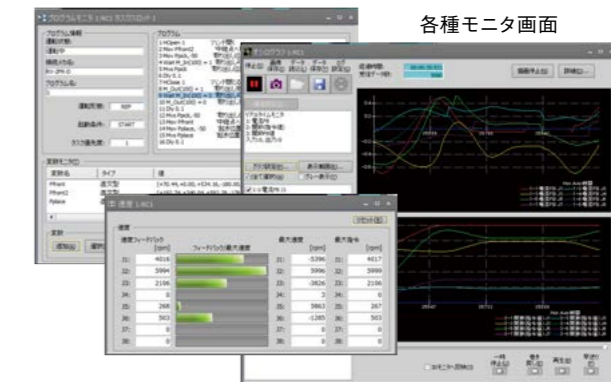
各種モニタ画面

プログラムモニタ (RC) タスクスロット1

プログラム情報

運転状態:

運転中

現在の名前:

プログラム名:

運転状態: RUN

起動条件: START

タスク優先度: 1

プログラム

1 HOpen 1
2 Mov Pfront2
3 Mov Pack, -50
4 Wait M_In(100) = 1
5 Mov Pack
6 Dly 0.1
7 HClose 1
8 M_Out(100) = 1
9 Wait M_In(100) = 0
10 M_Out(100) = 0
11 Dly 0.1
12 Mov Pack, -50
13 Mov Pfront
14 Mov Pplace, -50
15 Mov Pplace
16 Dly 0.1

変数モニタ

| 変数名 | タイプ | 値 |
|---|---|---|
| Pfront | 位置型 | (+70.44, +0.00, +534.16, -180.00 |
| Pfront2 | 位置型 | (+193.74, +348.04, +382.78, -180 |
| Pplace | 位置型 | |

変数

追加(A)

オシログラフ (RC)

停止(S)

速度 (RC)

速度

リセット(R)

速度フィードバック [rpm]

フィードバック最大速度

最大速度 [rpm]

最大指令 [rpm]

| | 速度フィードバック [rpm] | 最大速度 [rpm] | 最大指令 [rpm] |
|---|---|---|---|
| J1: | 4016 | -5396 | 4017 |
| J2: | 5994 | 5996 | 5999 |
| J3: | 2196 | -3826 | 2196 |
| J4: | 0 | 0 | 0 |
| J5: | 268 | 5863 | 267 |
| J6: | 503 | -1285 | 503 |
| J7: | 0 | 0 | 0 |
| J8: | 0 | 0 | 0 |

遅延時間:

描画停止(S)

詳細(D)...

全モニタ同期(Y)

一時停止(P)

再生(G)